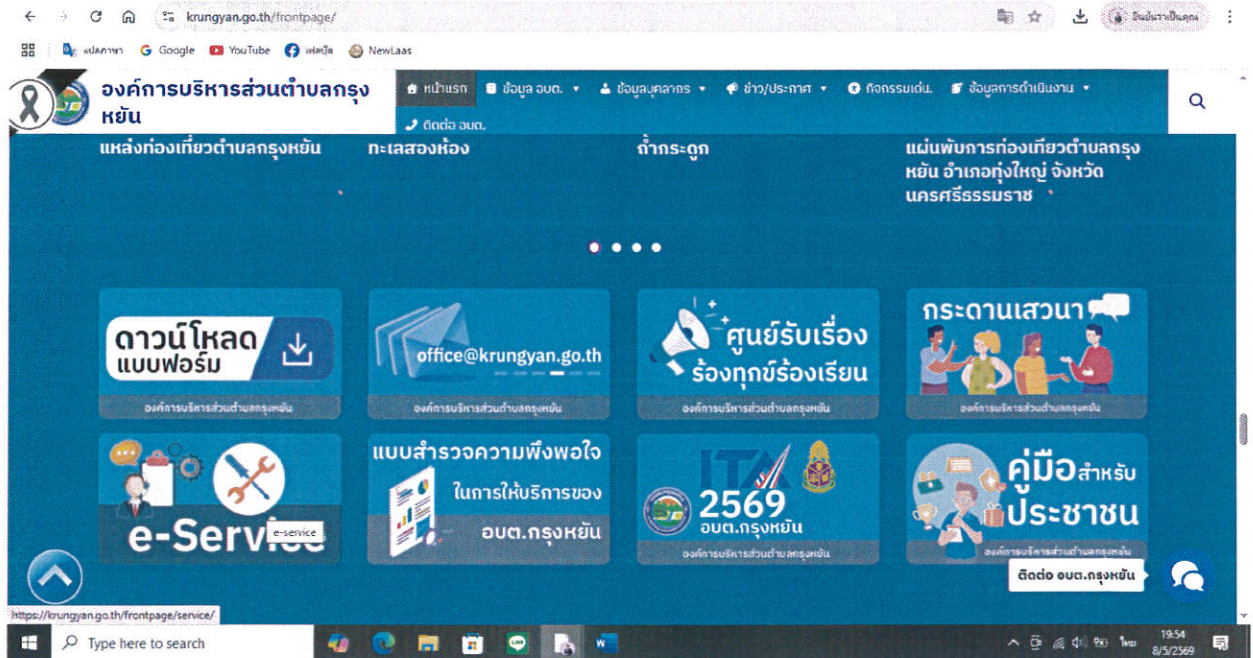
krungyan.go.th/frontpage/

แปลภาษา Google YouTube เฟสบุ๊ค NewLaas

องค์การบริหารส่วนตำบลกรุงหยัน

หน้าแรก ข้อมูล อบต. ข้อมูลบุคลากร ข่าว/ประกาศ กิจกรรมเด่น ข้อมูลการดำเนินงาน ติดต่อ อบต.

แหล่งท่องเที่ยวตำบลกรุงหยัน

ทะเลสองห้อง

ถ้ำกระดูก

แผ่นพับการท่องเที่ยวตำบลกรุงหยัน อำเภอทุ่งใหญ่ จังหวัดนครศรีธรรมราช

ดาวน์โหลด แบบฟอร์ม
องค์การบริหารส่วนตำบลกรุงหยัน

office@krungyan.go.th
องค์การบริหารส่วนตำบลกรุงหยัน

ศูนย์รับเรื่อง ร้องทุกข์ร้องเรียน
องค์การบริหารส่วนตำบลกรุงหยัน

กระดานเสวนา
องค์การบริหารส่วนตำบลกรุงหยัน

e-Service
e-service

แบบสำรวจความพึงพอใจ ในการให้บริการของ อบต.กรุงหยัน

ITA 2569 อบต.กรุงหยัน
องค์การบริหารส่วนตำบลกรุงหยัน

คู่มือสำหรับประชาชน
องค์การบริหารส่วนตำบลกรุงหยัน

ติดต่อ อบต.กรุงหยัน

https://krungyan.go.th/frontpage/service/

Type here to search

19:54
8/5/2569